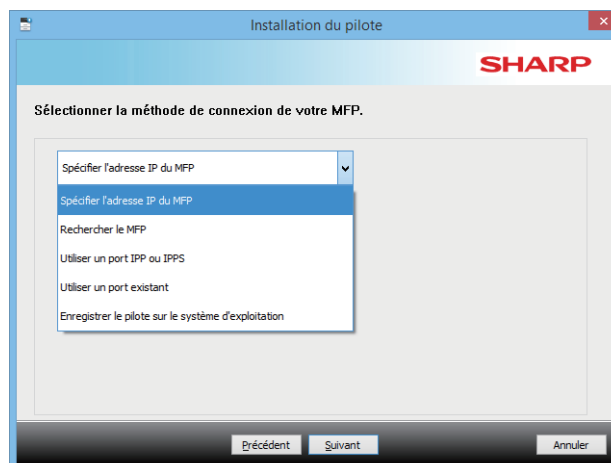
Installation du pilote

SHARP

Sélectionner la méthode de connexion de votre MFP.

Spécifier l'adresse IP du MFP

Spécifier l'adresse IP du MFP

Rechercher le MFP

Utiliser un port IPP ou IPPS

Utiliser un port existant

Enregistrer le pilote sur le système d'exploitation

Précédent

Suivant

Annuler